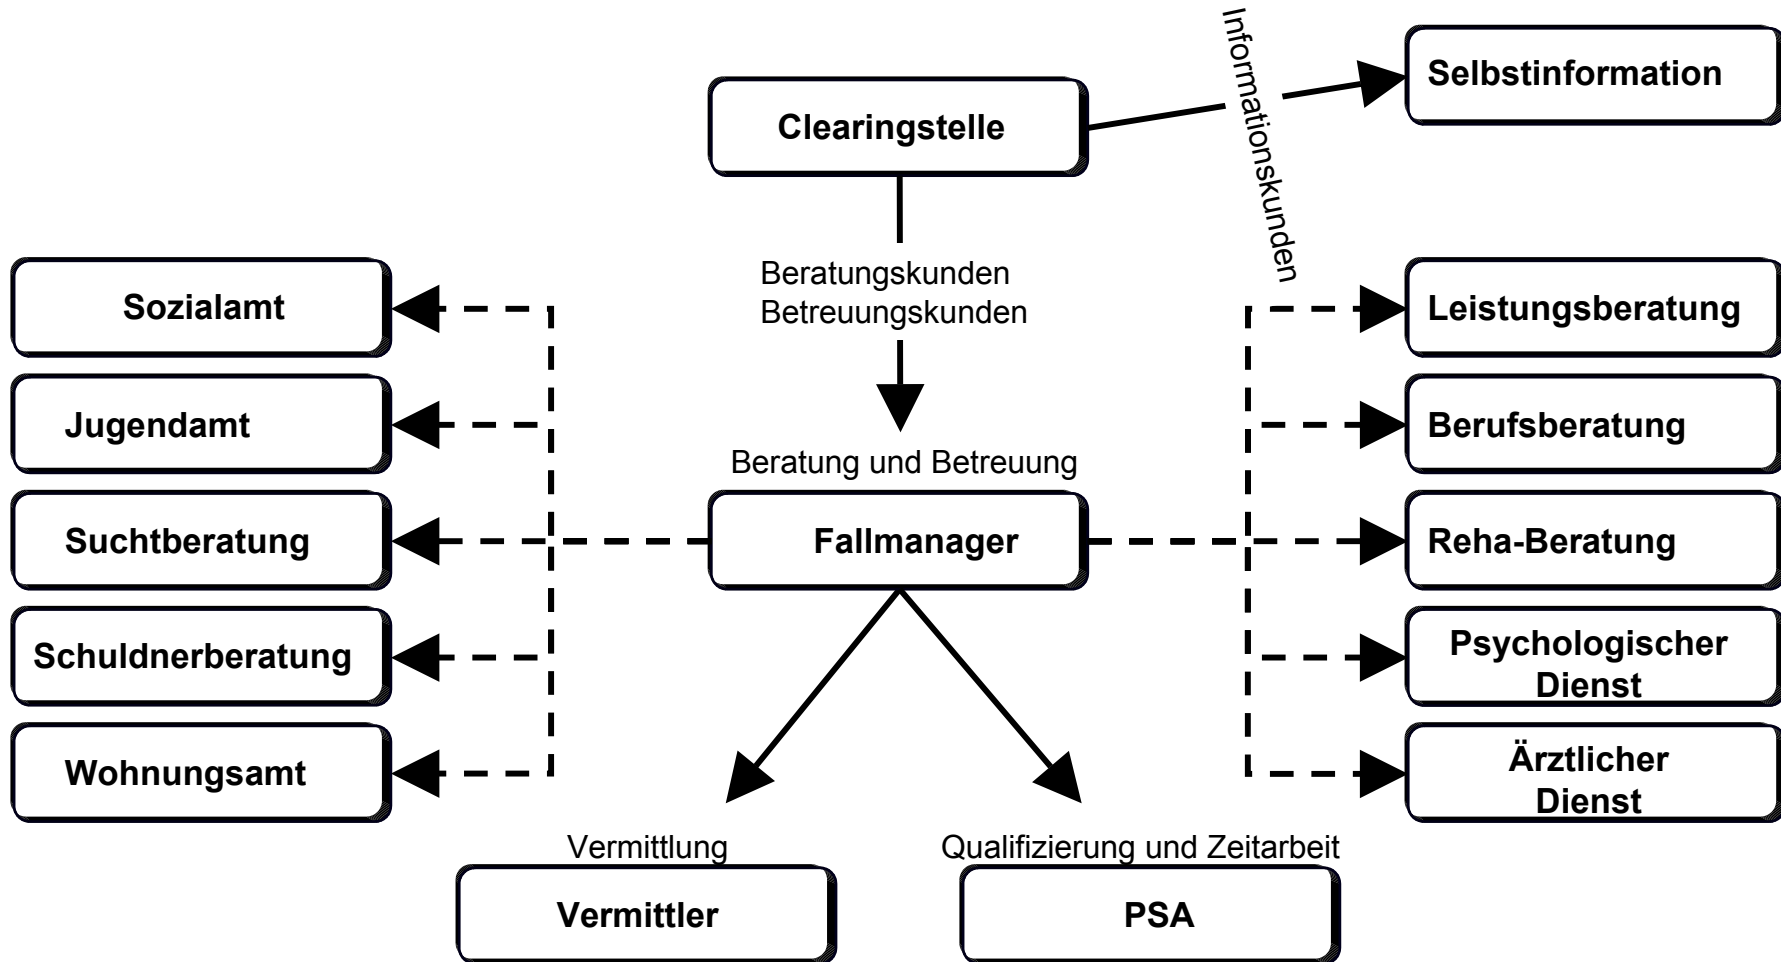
Clearingstelle

Informationskunden

Selbstinformation

Beratungskunden
Betreuungskunden

Sozialamt

Jugendamt

Suchtberatung

Schuldnerberatung

Wohnungsamt

Beratung und Betreuung

Fallmanager

Leistungsberatung

Berufsberatung

Reha-Beratung

Psychologischer Dienst

Ärztlicher Dienst

Vermittlung

Vermittler

Qualifizierung und Zeitarbeit

PSA